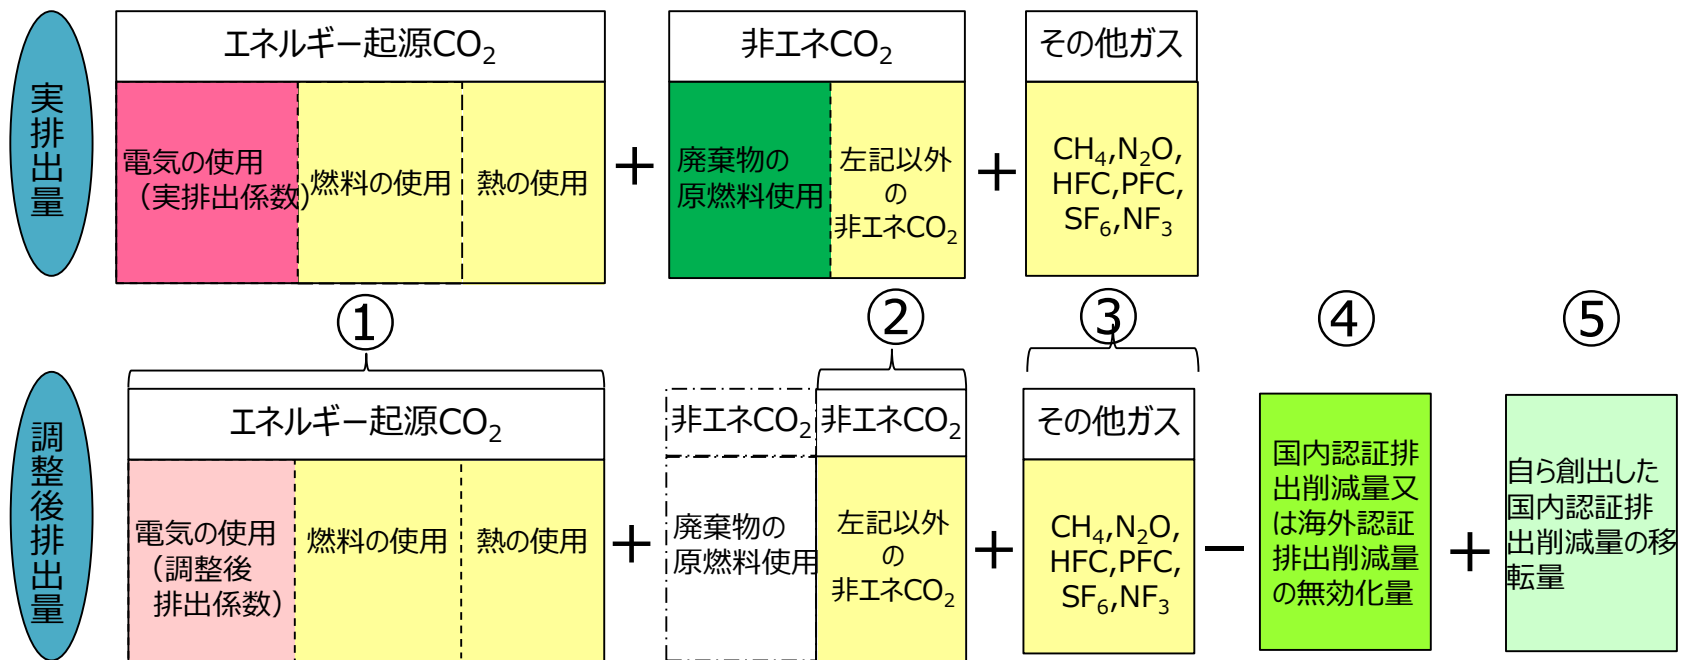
実排出量

エネルギー起源$CO_2$

電気の使用（実排出係数）

燃料の使用

熱の使用

＋

非エネ$CO_2$

廃棄物の原燃料使用

左記以外の非エネ$CO_2$

＋

その他ガス

$CH_4$,$N_2O$, HFC,PFC, $SF_6$,$NF_3$

①

②

③

④

⑤

調整後排出量

エネルギー起源$CO_2$

電気の使用（調整後排出係数）

燃料の使用

熱の使用

＋

非エネ$CO_2$

非エネ$CO_2$

廃棄物の原燃料使用

左記以外の非エネ$CO_2$

＋

その他ガス

$CH_4$,$N_2O$, HFC,PFC, $SF_6$,$NF_3$

－

国内認証排出削減量又は海外認証排出削減量の無効化量

＋

自ら創出した国内認証排出削減量の移転量